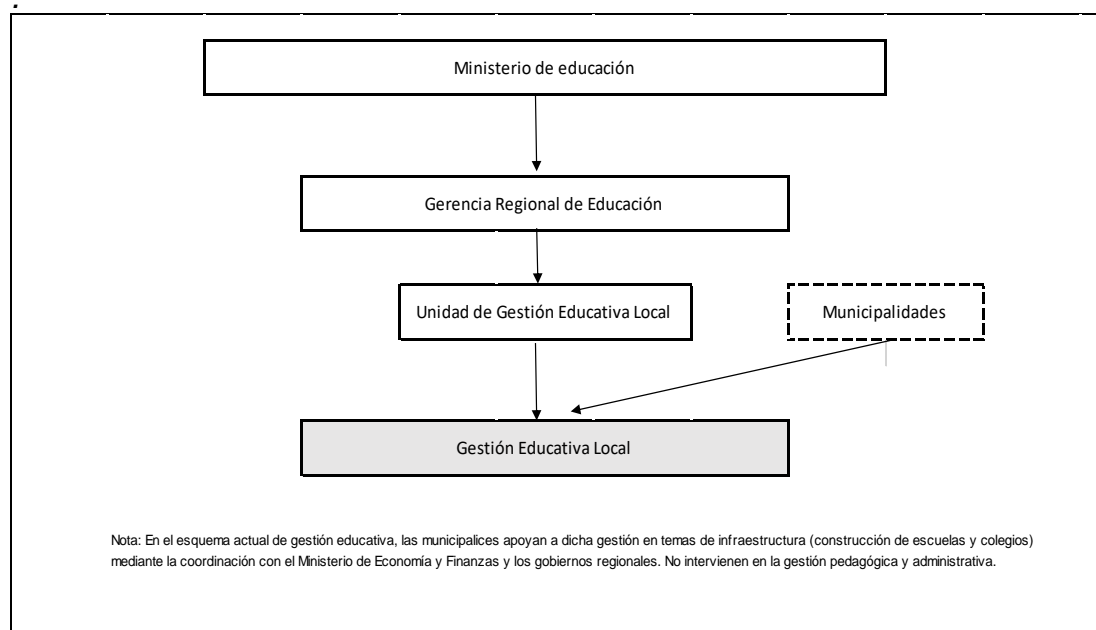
Ministerio de educación

Gerencia Regional de Educación

Unidad de Gestión Educativa Local

Municipalidades

Gestión Educativa Local

Nota: En el esquema actual de gestión educativa, las municipalices apoyan a dicha gestión en temas de infraestructura (construcción de escuelas y colegios) mediante la coordinación con el Ministerio de Economía y Finanzas y los gobiernos regionales. No intervienen en la gestión pedagógica y administrativa.